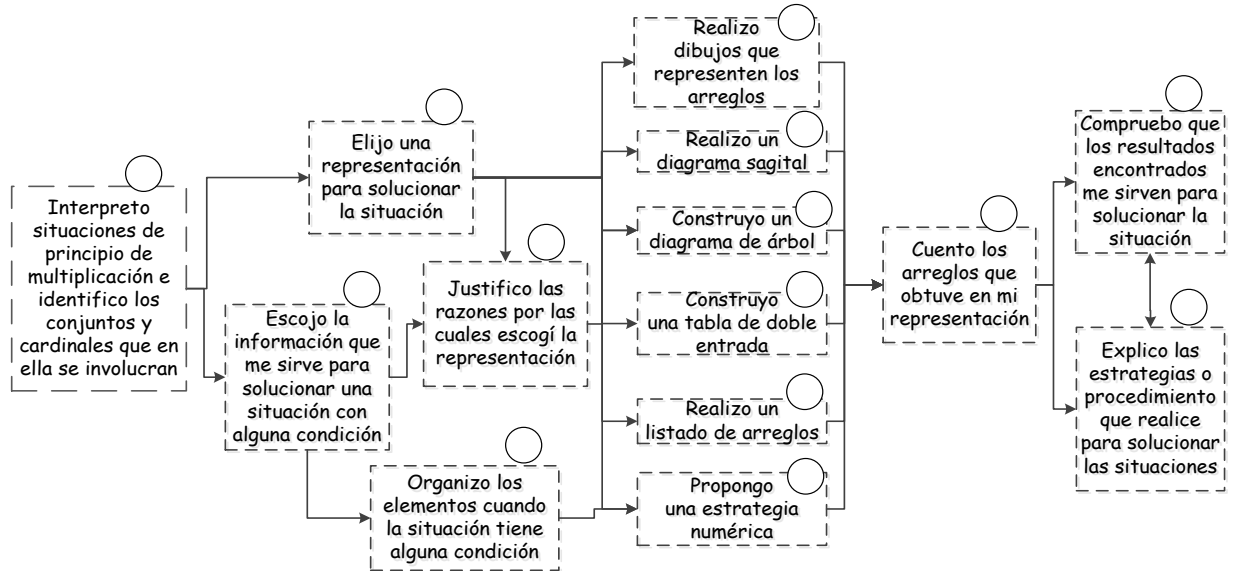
Interpreto situaciones de principio de multiplicación e identifico los conjuntos y cardinales que en ella se involucran

Elijo una representación para solucionar la situación

Escojo la información que me sirve para solucionar una situación con alguna condición

Justifico las razones por las cuales escogí la representación

Organizo los elementos cuando la situación tiene alguna condición

Realizo dibujos que representen los arreglos

Realizo un diagrama sagital

Construyo un diagrama de árbol

Construyo una tabla de doble entrada

Realizo un listado de arreglos

Propongo una estrategia numérica

Cuento los arreglos que obtuve en mi representación

Compruebo que los resultados encontrados me sirven para solucionar la situación

Explico las estrategias o procedimiento que realice para solucionar las situaciones